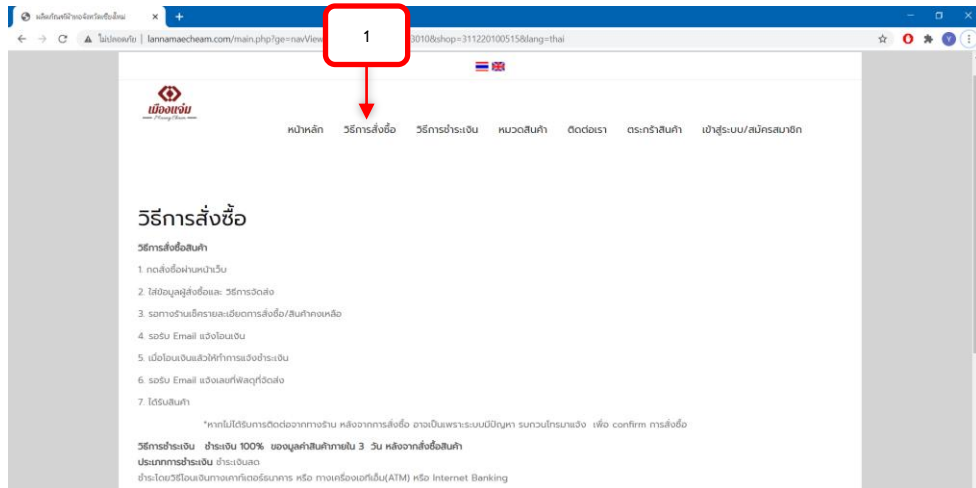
ผลิตภัณฑ์ผ้าของจังหวัดเชียงใหม่ ×
+
ไม่ปลอดภัย | lannamaecheam.com/main.php?ge=navView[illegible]3010&shop=311220100515&lang=thai

1

เมืองแจ่ม
Muang Chaem

หน้าหลัก วิธีการสั่งซื้อ วิธีการชำระเงิน หมวดสินค้า ติดต่อเรา ตระกร้าสินค้า เข้าสู่ระบบ/สมัครสมาชิก

วิธีการสั่งซื้อ

วิธีการสั่งซื้อสินค้า

1. กดสั่งซื้อผ่านหน้าเว็บ

2. ใส่ข้อมูลผู้สั่งซื้อและ วิธีการจัดส่ง

3. รอทางร้านเช็ครายละเอียดการสั่งซื้อ/สินค้าคงเหลือ

4. รอรับ Email แจ้งโอนเงิน

5. เมื่อโอนเงินแล้วให้ทำการแจ้งชำระเงิน

6. รอรับ Email แจ้งเลขที่พัสดุที่จัดส่ง

7. ได้รับสินค้า

*หากไม่ได้รับการติดต่อจากทางร้าน หลังจากการสั่งซื้อ อาจเป็นเพราะระบบมีปัญหา รบกวนโทรมาแจ้ง เพื่อ confirm การสั่งซื้อ

วิธีการชำระเงิน ชำระเงิน 100% ของมูลค่าสินค้าภายใน 3 วัน หลังจากสั่งซื้อสินค้า

ประเภทการชำระเงิน ชำระเงินสด

ชำระโดยวิธีโอนเงินทางเคาท์เตอร์ธนาคาร หรือ ทางเครื่องเอทีเอ็ม(ATM) หรือ Internet Banking